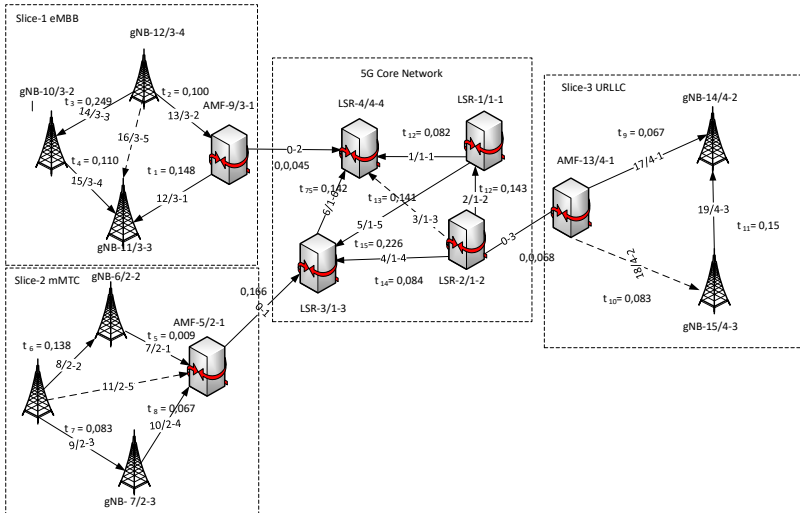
Slice-1 eMBB

gNB-12/3-4

gNB-10/3-2

$t_3$ = 0,249

14/3-3

$t_2$ = 0,100

13/3-2

16/3-5

AMF-9/3-1

$t_4$ = 0,110

15/3-4

$t_1$ = 0,148

12/3-1

gNB-11/3-3

5G Core Network

LSR-4/4-4

LSR-1/1-1

0-2

0,0,045

$t_{12}$ = 0,082

1/1-1

$t_{75}$ = 0,142

$t_{13}$ = 0,141

$t_{12}$ = 0,143

2/1-2

6/1-6

5/1-5

3/1-3

$t_{15}$ = 0,226

4/1-4

$t_{14}$ = 0,084

LSR-2/1-2

LSR-3/1-3

0-3

0,0,068

Slice-3 URLLC

gNB-14/4-2

$t_9$ = 0,067

AMF-13/4-1

17/4-1

19/4-3

$t_{11}$ = 0,15

18/4-2

$t_{10}$ = 0,083

gNB-15/4-3

Slice-2 mMTC

gNB-6/2-2

0,166

0-1

$t_6$ = 0,138

$t_5$ = 0,009

AMF-5/2-1

8/2-2

7/2-1

11/2-5

$t_8$ = 0,067

$t_7$ = 0,083

10/2-4

9/2-3

gNB- 7/2-3